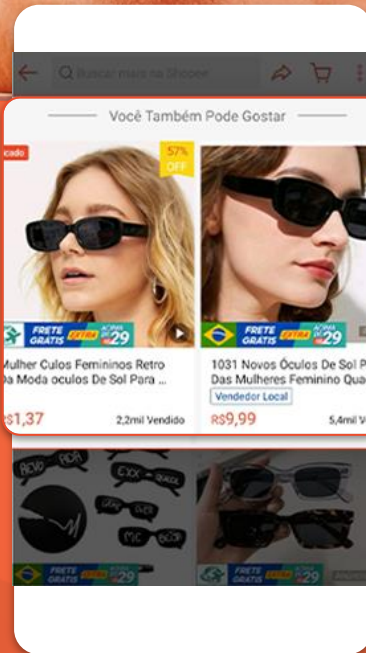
Buscar mais na Shopee

Você Também Pode Gostar

cado

57% OFF

FRETE GRÁTIS EXTRA ACIMA DE R$29

Mulher Culos Femininos Retro Da Moda oculos De Sol Para ...

R$1,37

2,2mil Vendido

FRETE GRÁTIS EXTRA ACIMA DE R$29

1031 Novos Óculos De Sol P Das Mulheres Feminino Qua

Vendedor Local

R$9,99

5,4mil V

FRETE GRÁTIS EXTRA ACIMA DE R$29

FRETE GRÁTIS EXTRA ACIMA DE R$29